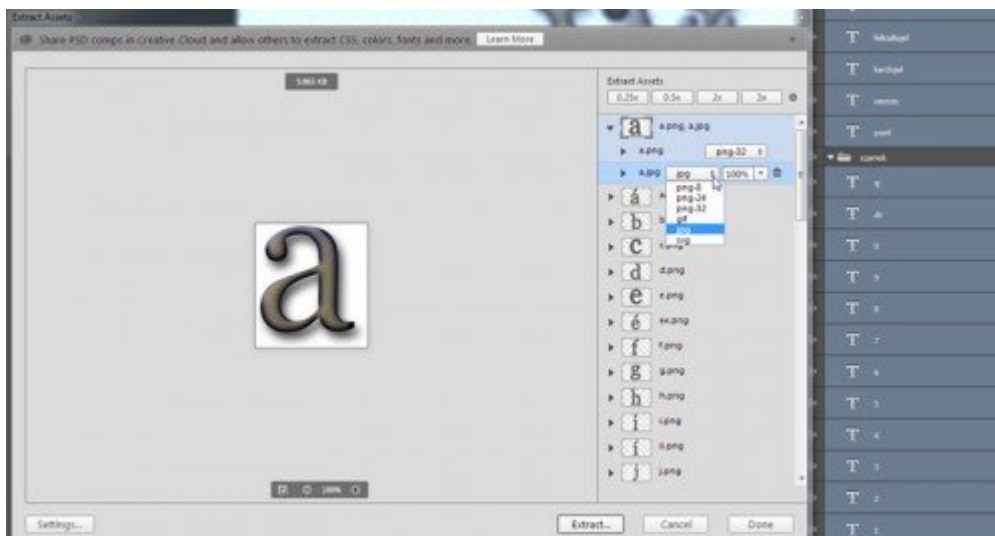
Extract Assets

Share PSD comps in Creative Cloud and allow others to extract CSS, colors, fonts and more. Learn More

5.965 KB

Extract Assets

0.25x 0.5x 2x 3x

a a.png, a.jpg

a.png png-32

a.jpg jpg 100%

png-8
png-24
png-32
gif
jpg
svg

á

b

c c.png

d d.png

e e.png

é ee.png

f f.png

g g.png

h h.png

i i.png

í ii.png

j j.png

a

100%

Settings...

Extract...

Cancel

Done

T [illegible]

T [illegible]

T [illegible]

T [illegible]

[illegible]

T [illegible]

T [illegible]

T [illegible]

T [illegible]

T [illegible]

T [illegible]

T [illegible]

T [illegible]

T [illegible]

T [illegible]

T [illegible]

T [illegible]